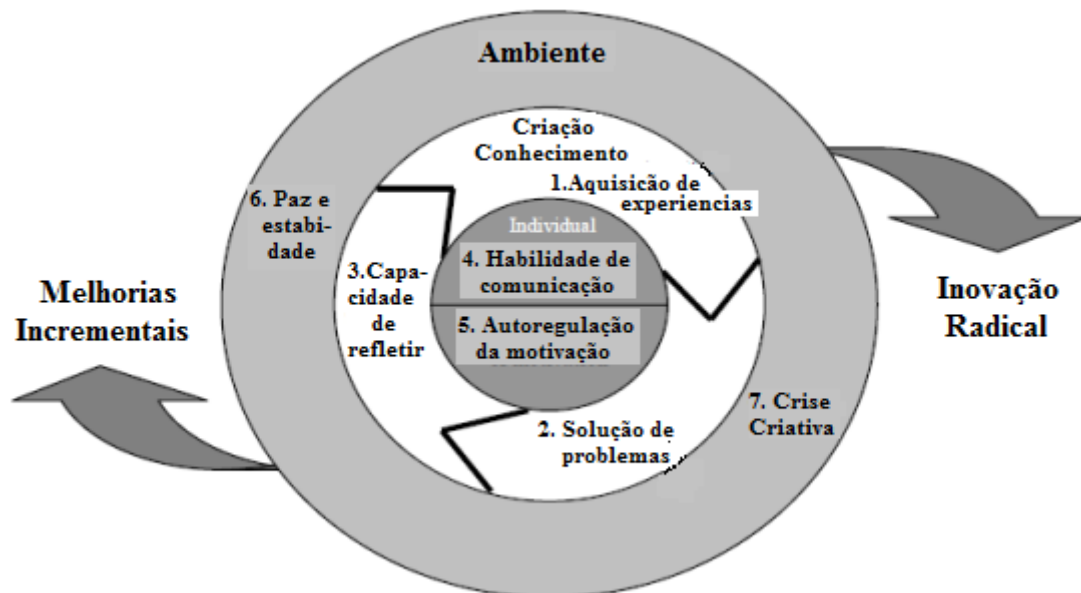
Ambiente

Criação Conhecimento

1.Aquisição de experiencias

6. Paz e estabidade

Individual

3.Capacidade de refletir

4. Habilidade de comunicação

5. Autoregulação da motivação

Melhorias Incrementais

Inovação Radical

2. Solução de problemas

7. Crise Criativa